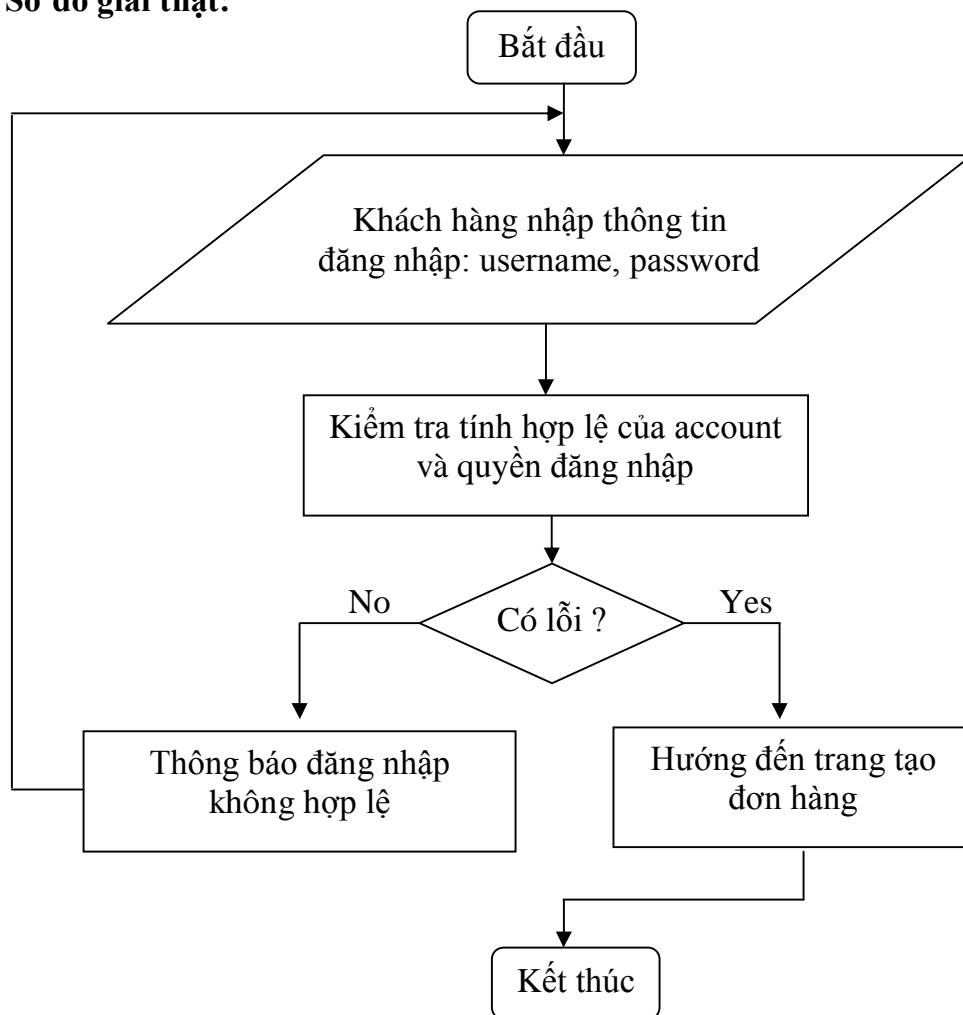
Sơ đồ giải thuật:

Bắt đầu

Khách hàng nhập thông tin đăng nhập: username, password

Kiểm tra tính hợp lệ của account và quyền đăng nhập

No

Có lỗi ?

Yes

Thông báo đăng nhập không hợp lệ

Hướng đến trang tạo đơn hàng

Kết thúc